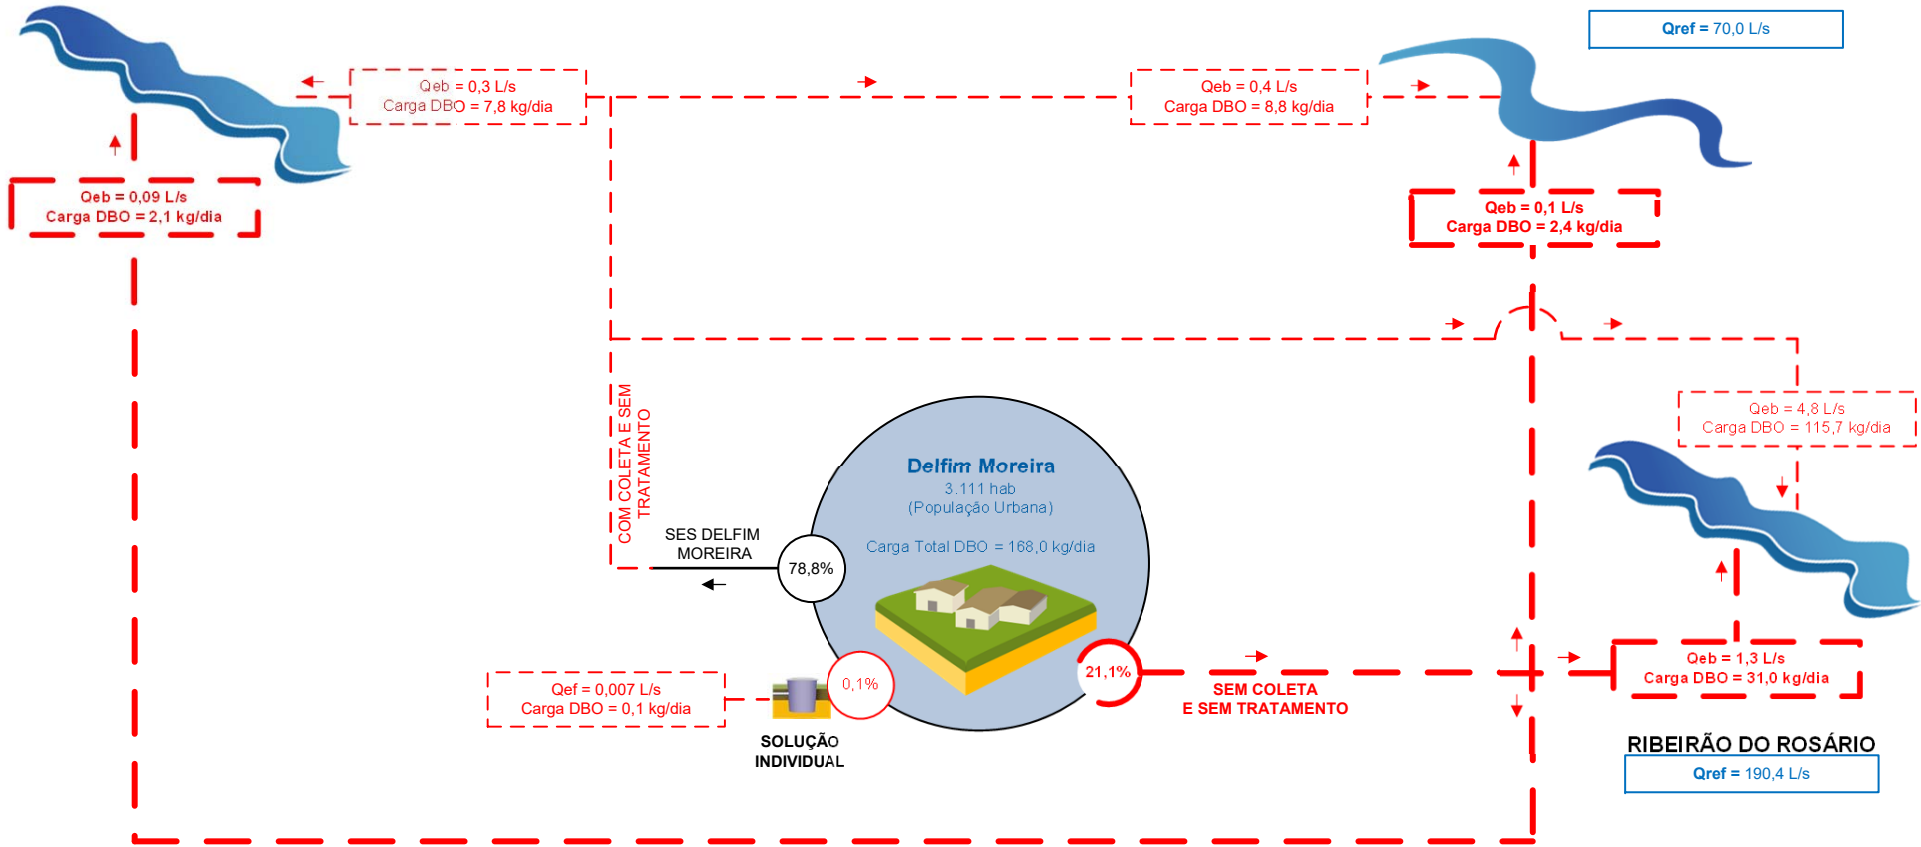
Qref = 70,0 L/s

Qeb = 0,3 L/s
Carga DBO = 7,8 kg/dia

Qeb = 0,4 L/s
Carga DBO = 8,8 kg/dia

Qeb = 0,09 L/s
Carga DBO = 2,1 kg/dia

Qeb = 0,1 L/s
Carga DBO = 2,4 kg/dia

COM COLETA E SEM TRATAMENTO

Qeb = 4,8 L/s
Carga DBO = 115,7 kg/dia

Delfim Moreira
3.111 hab
(População Urbana)

Carga Total DBO = 168,0 kg/dia

SES DELFIM MOREIRA

78,8%

0,1%

21,1%

Qef = 0,007 L/s
Carga DBO = 0,1 kg/dia

SOLUÇÃO INDIVIDUAL

SEM COLETA
E SEM TRATAMENTO

Qeb = 1,3 L/s
Carga DBO = 31,0 kg/dia

RIBEIRÃO DO ROSÁRIO
Qref = 190,4 L/s